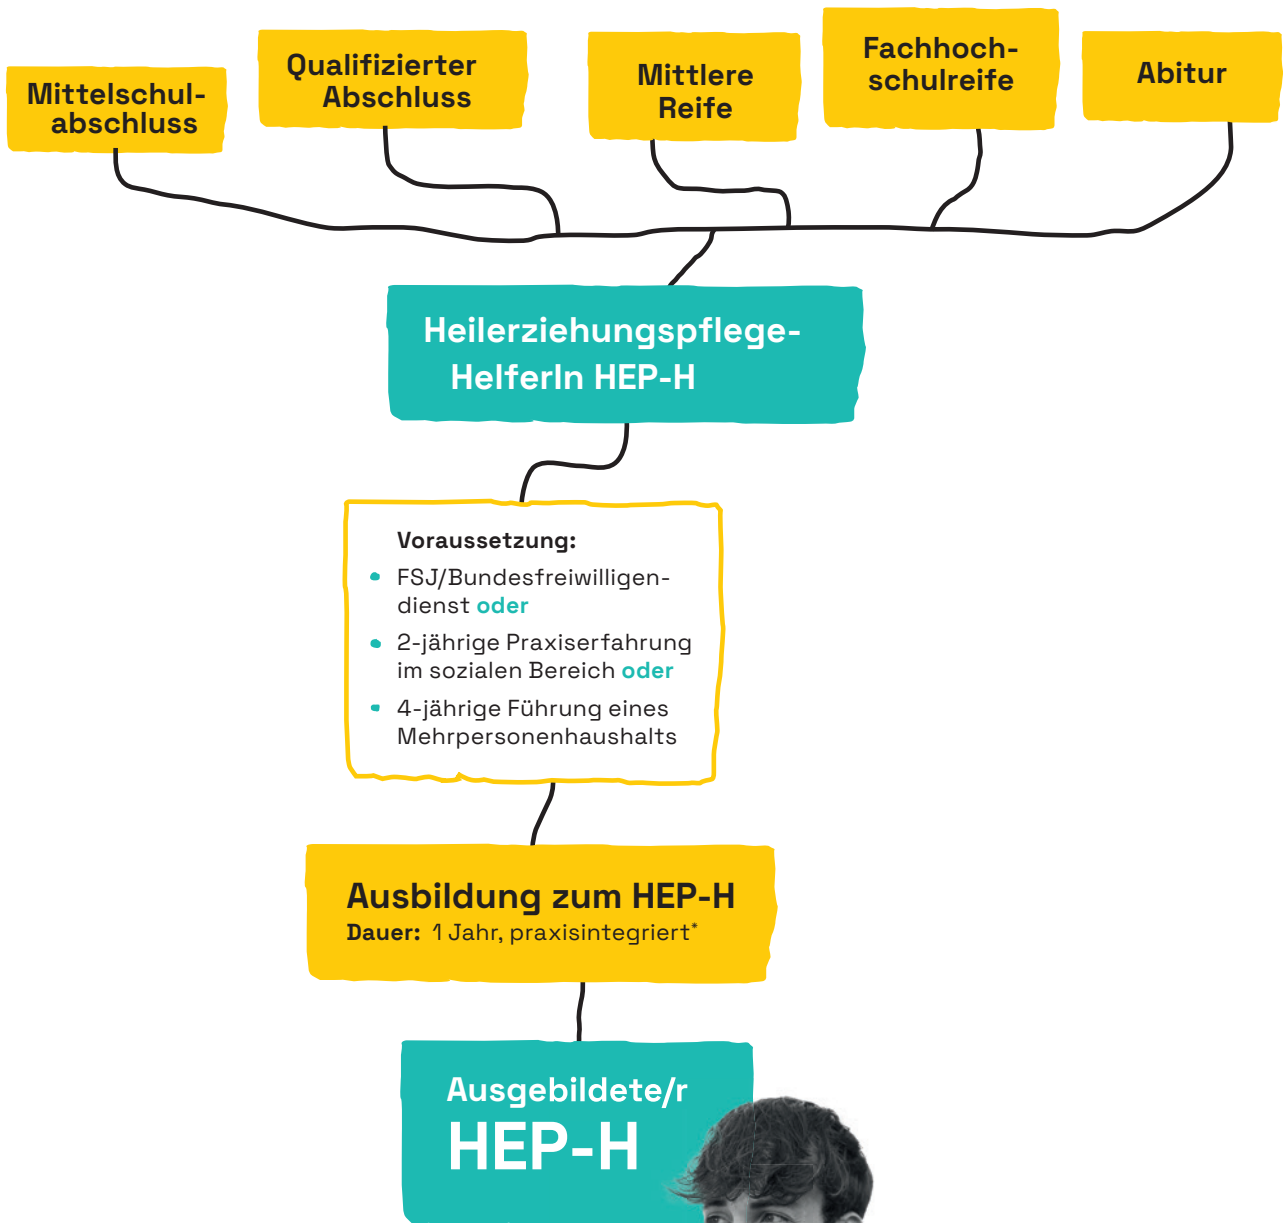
Mittelschulabschluss

Qualifizierter Abschluss

Mittlere Reife

Fachhochschulreife

Abitur

Heilerziehungspflege-HelferIn HEP-H

Voraussetzung:
- FSJ/Bundesfreiwilligendienst oder
- 2-jährige Praxiserfahrung im sozialen Bereich oder
- 4-jährige Führung eines Mehrpersonenhaushalts

Ausbildung zum HEP-H
Dauer: 1 Jahr, praxisintegriert*

Ausgebildete/r HEP-H